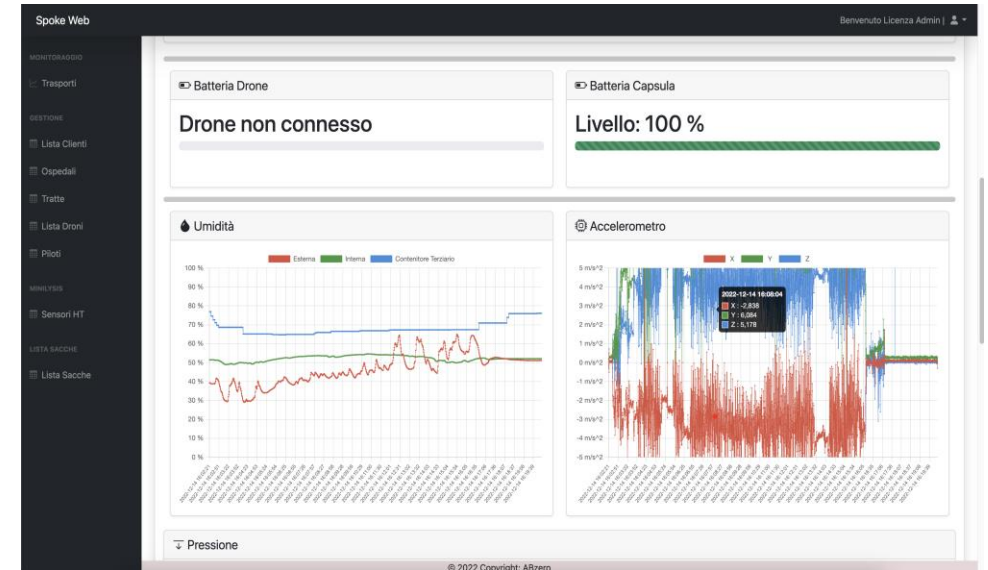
Spoke Web

Benvenuto Licenza Admin |

MONITORAGGIO

Trasporti

GESTIONE

Lista Clienti

Ospedali

Tratte

Lista Droni

Piloti

MINILYSIS

Sensori HT

LISTA SACCHE

Lista Sacche

Batteria Drone

Drone non connesso

Batteria Capsula

Livello: 100 %

Umidità

Esterna Interna Contenitore Terziario

100 %
90 %
80 %
70 %
60 %
50 %
40 %
30 %
20 %
10 %
0 %

Accelerometro

X Y Z

5 m/s^2
4 m/s^2
3 m/s^2
2 m/s^2
1 m/s^2
0 m/s^2
-1 m/s^2
-2 m/s^2
-3 m/s^2
-4 m/s^2
-5 m/s^2

2022-12-14 16:08:04
X : -2,838
Y : 6,084
Z : 5,178

Pressione

© 2022 Copyright: ABzero